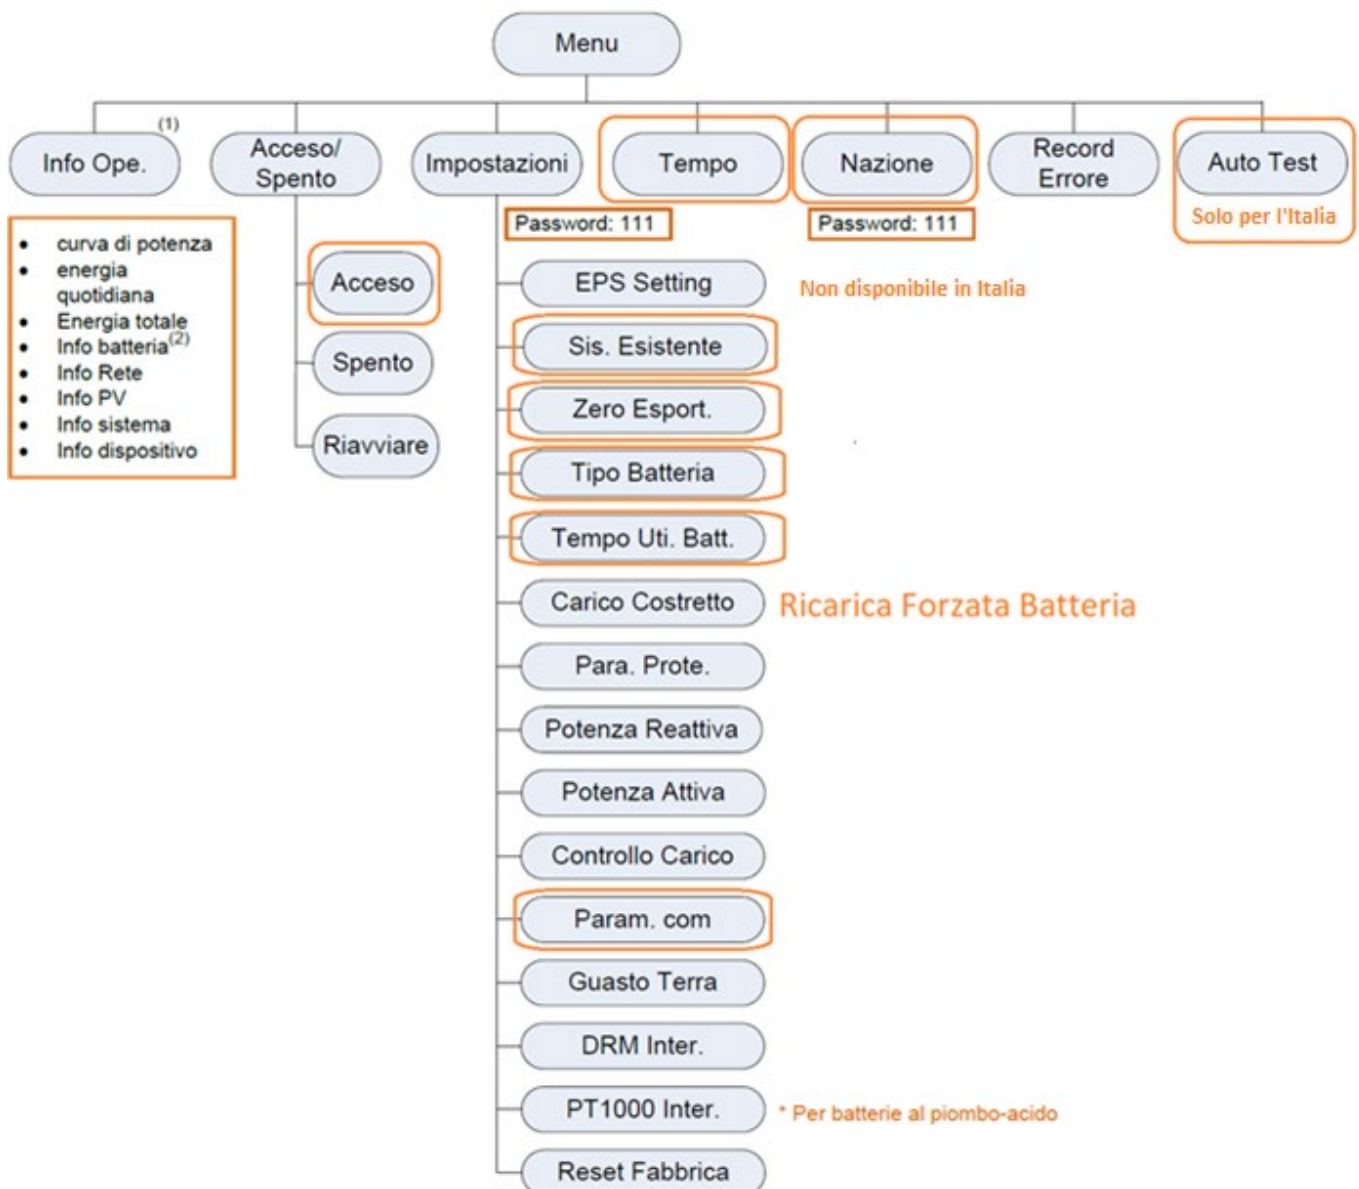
Menu

Info Ope. (1)

Acceso/ Spento

Impostazioni

Tempo

Nazione

Record Errore

Auto Test

Solo per l'Italia

- curva di potenza
- energia quotidiana
- Energia totale
- Info batteria$^{(2)}$
- Info Rete
- Info PV
- Info sistema
- Info dispositivo

Acceso

Spento

Riavviare

Password: 111

Password: 111

EPS Setting

Non disponibile in Italia

Sis. Esistente

Zero Esport.

Tipo Batteria

Tempo Uti. Batt.

Carico Costretto

Ricarica Forzata Batteria

Para. Prote.

Potenza Reattiva

Potenza Attiva

Controllo Carico

Param. com

Guasto Terra

DRM Inter.

PT1000 Inter.

* Per batterie al piombo-acido

Reset Fabbrica